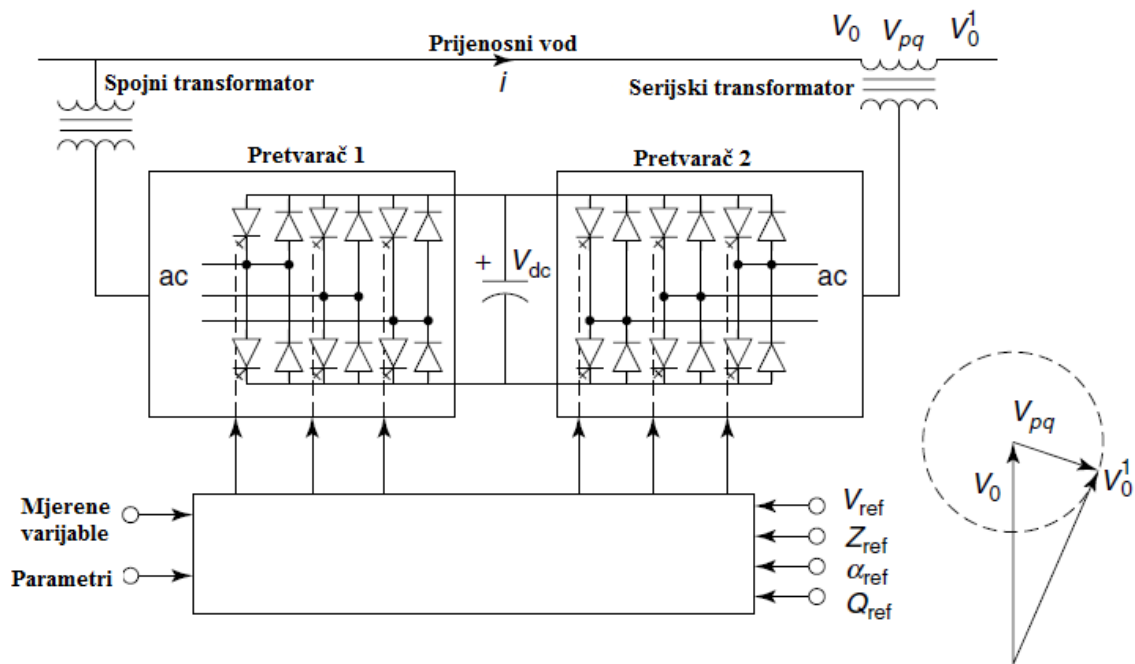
Prijenosni vod

$V_0$ $V_{pq}$ $V_0^1$

Spojni transformator

$i$

Serijski transformator

Pretvarač 1

Pretvarač 2

ac

+ $V_{dc}$

ac

$V_{pq}$

$V_0$

$V_0^1$

Mjerene varijable

Parametri

$V_{ref}$

$Z_{ref}$

$\alpha_{ref}$

$Q_{ref}$